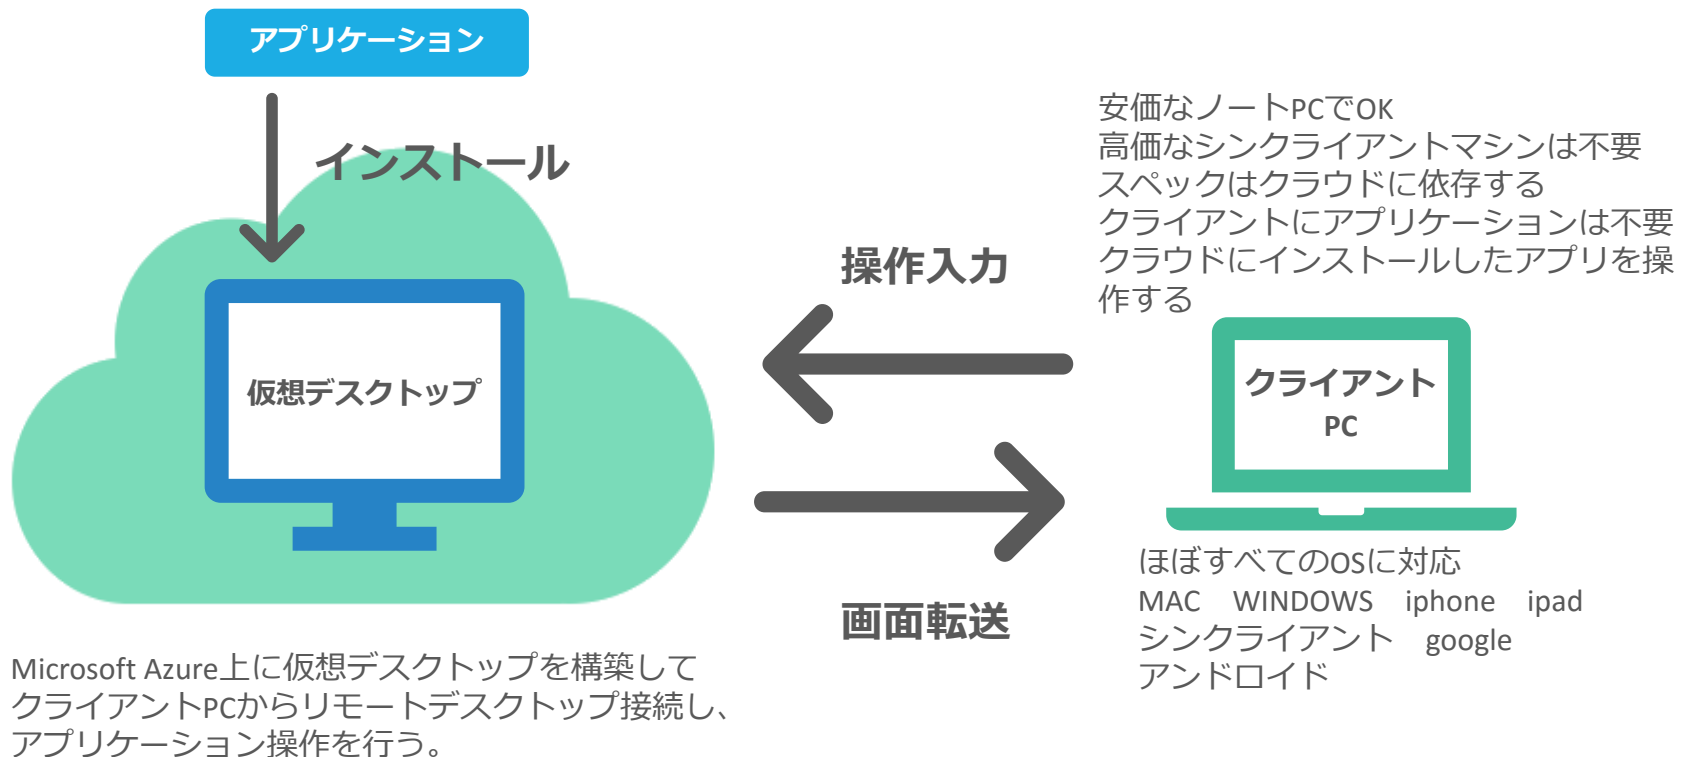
アプリケーション

インストール

仮想デスクトップ

操作入力

画面転送

安価なノートPCでOK
高価なシンクライアントマシンは不要
スペックはクラウドに依存する
クライアントにアプリケーションは不要
クラウドにインストールしたアプリを操作する

クライアント
PC

ほぼすべてのOSに対応
MAC WINDOWS iphone ipad
シンクライアント google
アンドロイド

Microsoft Azure上に仮想デスクトップを構築して
クライアントPCからリモートデスクトップ接続し、
アプリケーション操作を行う。